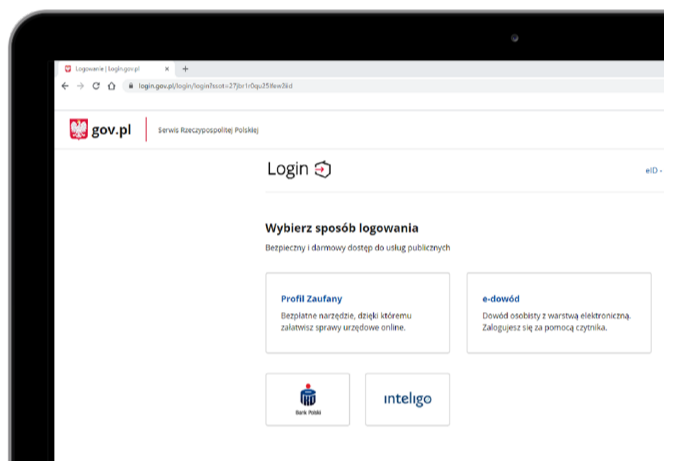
Logowanie | Login.gov.pl
login.gov.pl/login/login?sezt=27jbr1r0qu25few3kd

gov.pl
Serwis Rzeczypospolitej Polskiej

Login

eID -

Wybierz sposób logowania
Bezpieczny i darmowy dostęp do usług publicznych

Profil Zaufany
Bezpłatne narzędzie, dzięki któremu załatwisz sprawy urzędowe online.

e-dowód
Dowód osobisty z warstwą elektroniczną. Zalogujesz się za pomocą czytnika.

Bank Polski

inteligo